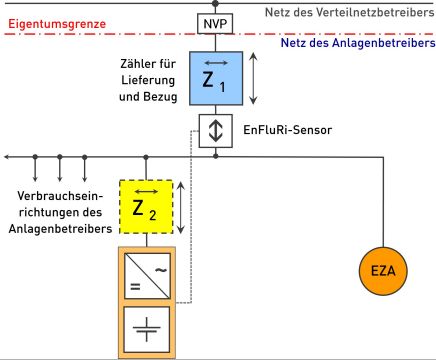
Netz des Verteilnetzbetreibers

Eigentumsgrenze

NVP

Netz des Anlagenbetreibers

Zähler für Lieferung und Bezug

$Z_1$

EnFluRi-Sensor

Verbrauchseinrichtungen des Anlagenbetreibers

$Z_2$

=

~

EZA